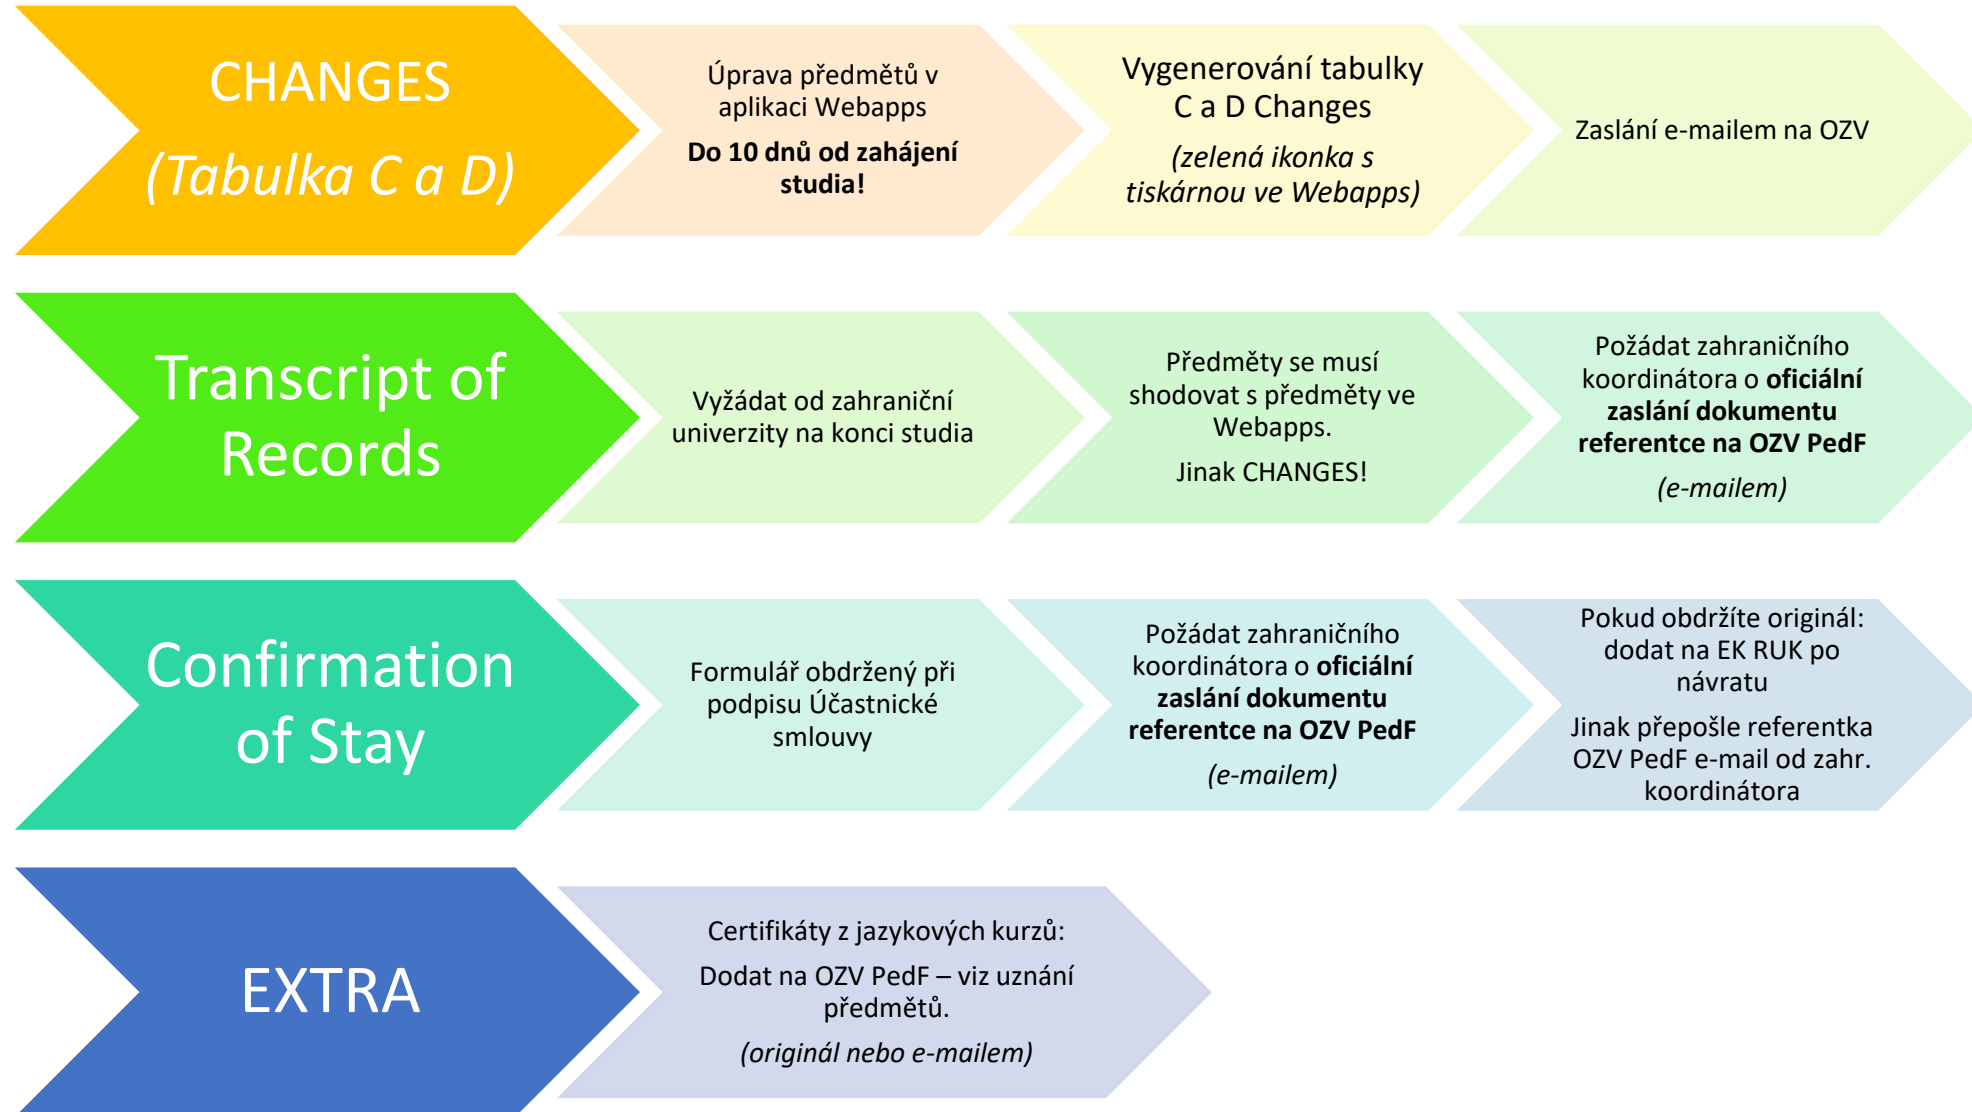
CHANGES

(Tabulka C a D)

Úprava předmětů v aplikaci Webapps

Do 10 dnů od zahájení studia!

Vygenerování tabulky C a D Changes

(zelená ikonka s tiskárnou ve Webapps)

Zaslání e-mailem na OZV

Transcript of Records

Vyžádat od zahraniční univerzity na konci studia

Předměty se musí shodovat s předměty ve Webapps.

Jinak CHANGES!

Požádat zahraničního koordinátora o oficiální zaslání dokumentu referentce na OZV PedF

(e-mailem)

Confirmation of Stay

Formulář obdržený při podpisu Účastnické smlouvy

Požádat zahraničního koordinátora o oficiální zaslání dokumentu referentce na OZV PedF

(e-mailem)

Pokud obdržíte originál: dodat na EK RUK po návratu

Jinak přepošle referentka OZV PedF e-mail od zahr. koordinátora

EXTRA

Certifikáty z jazykových kurzů:

Dodat na OZV PedF – viz uznání předmětů.

(originál nebo e-mailem)